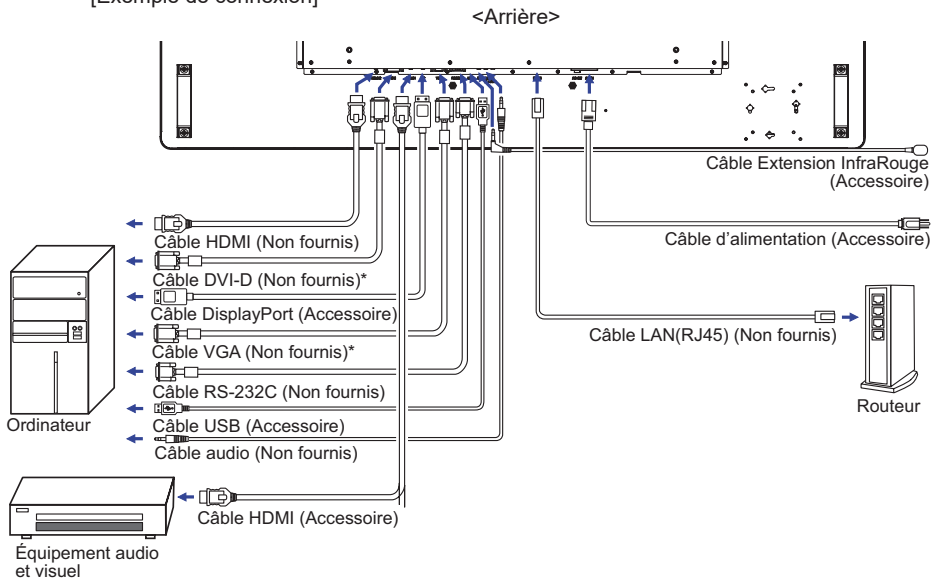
[Exemple de connexion]

<Arrière>

Câble Extension InfraRouge (Accessoire)

Câble HDMI (Non fournis)

Câble d'alimentation (Accessoire)

Câble DVI-D (Non fournis)*

Câble DisplayPort (Accessoire)

Câble LAN(RJ45) (Non fournis)

Câble VGA (Non fournis)*

Câble RS-232C (Non fournis)

Routeur

Ordinateur

Câble USB (Accessoire)

Câble audio (Non fournis)

Câble HDMI (Accessoire)

Équipement audio et visuel